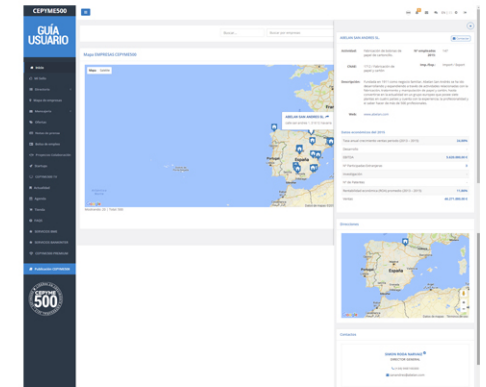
CEPYME500

GUÍA USUARIO

Inicio
Mi Tablón
Buscadores
Búsqueda de empresas
Mensajería
Ofertas
Noticias de prensa
Notas de empresa
Proyectos colaboración
Eventos
CEPYME500 TV
Actualidad
Agenda
Tienda
FAQS
GUÍA USUARIO
SERVICIOS EMPRESAS
CEPYME500 PREMIUM

PUBLICIDAD CEPYME500

CEPYME 500

Mapa EMPRESAS CEPYME500

Mapa Satélite

ARELAN SAN ANDRES SL

España

Buscar...

ARELAN SAN ANDRES SL

Actividad
Nº empleados
Web

Descripción

Datos económicos del 2015

Ubicación

España

Contactos

DIRECTOR GENERAL